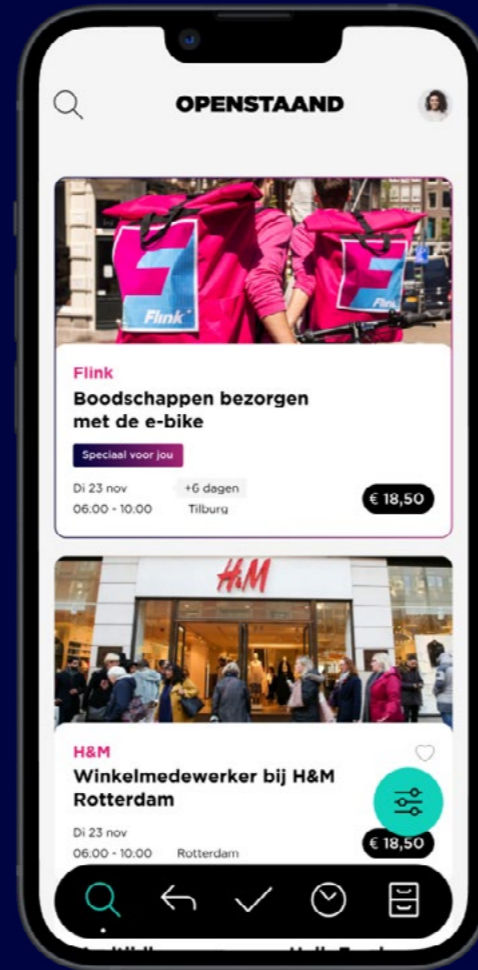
OPENSTAAND

Flink
Boodschappen bezorgen met de e-bike
Speciaal voor jou
Di 23 nov
06.00 - 10.00
+6 dagen
Tilburg
€ 18,50

H&M
H&M
Winkelmedewerker bij H&M Rotterdam
Di 23 nov
06.00 - 10.00
Rotterdam
€ 18,50